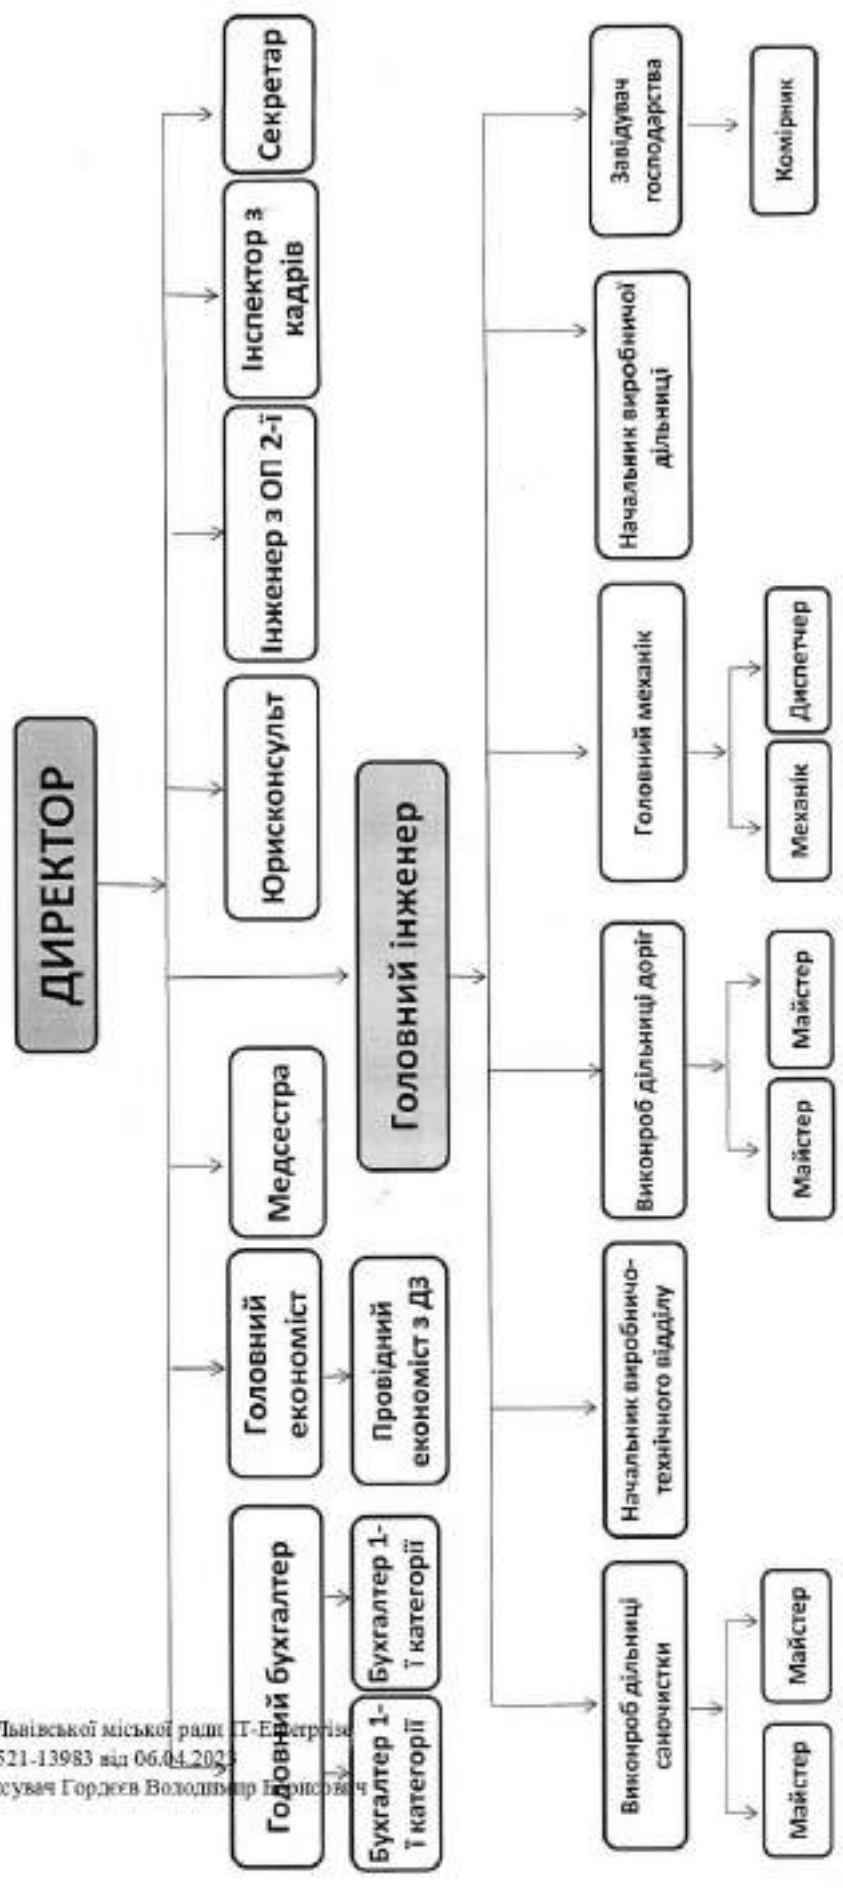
ДИРЕКТОР

Секретар

Інспектор з кадрів

Інженер з ОП 2-ї

Юрисконсульт

Медсестра

Головний економіст

Провідній економіст з ДЗ

Головний бухгалтер

Бухгалтер 1-ї категорії

Бухгалтер 1-ї категорії

Головний інженер

Завідувач господарства

Комірник

Начальник виробничої дільниці

Головний механік

Диспетчер

Механік

Виконроб дільниці доріг

Майстер

Майстер

Начальник виробничо-технічного відділу

Виконроб дільниці саночистки

Майстер

Майстер

Львівської міської ради IT-Enterprise
521-13983 від 06.04.2023
сувач Гордєєв Володимир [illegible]